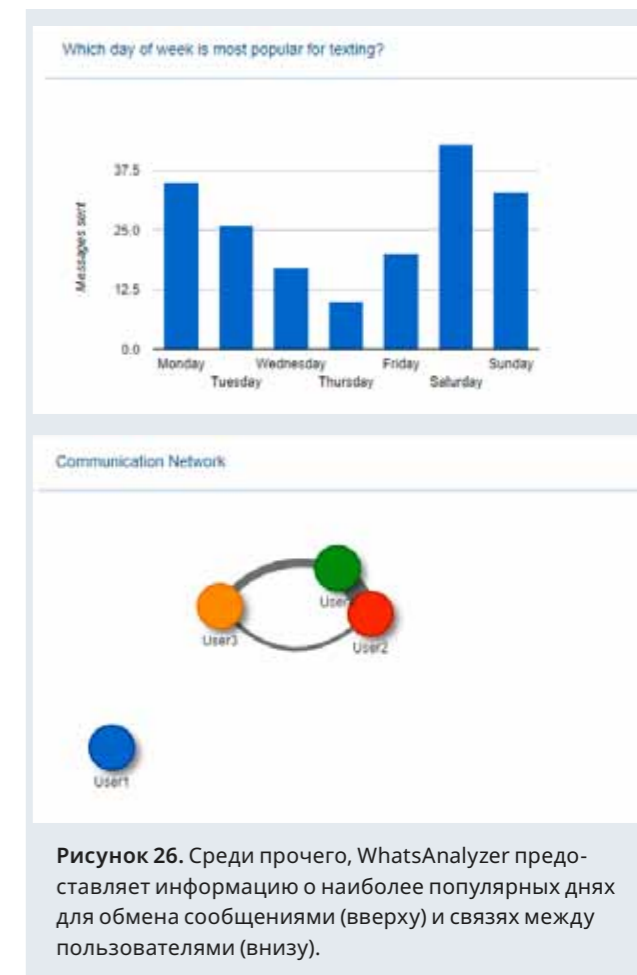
Which day of week is most popular for texting?

Messages sent

37.5
25.0
12.5
0.0

Monday
Tuesday
Wednesday
Thursday
Friday
Saturday
Sunday

Communication Network

User
User3
User2
User1

**Рисунок 26.** Среди прочего, WhatsAnalyzer предоставляет информацию о наиболее популярных днях для обмена сообщениями (вверху) и связях между пользователями (внизу).